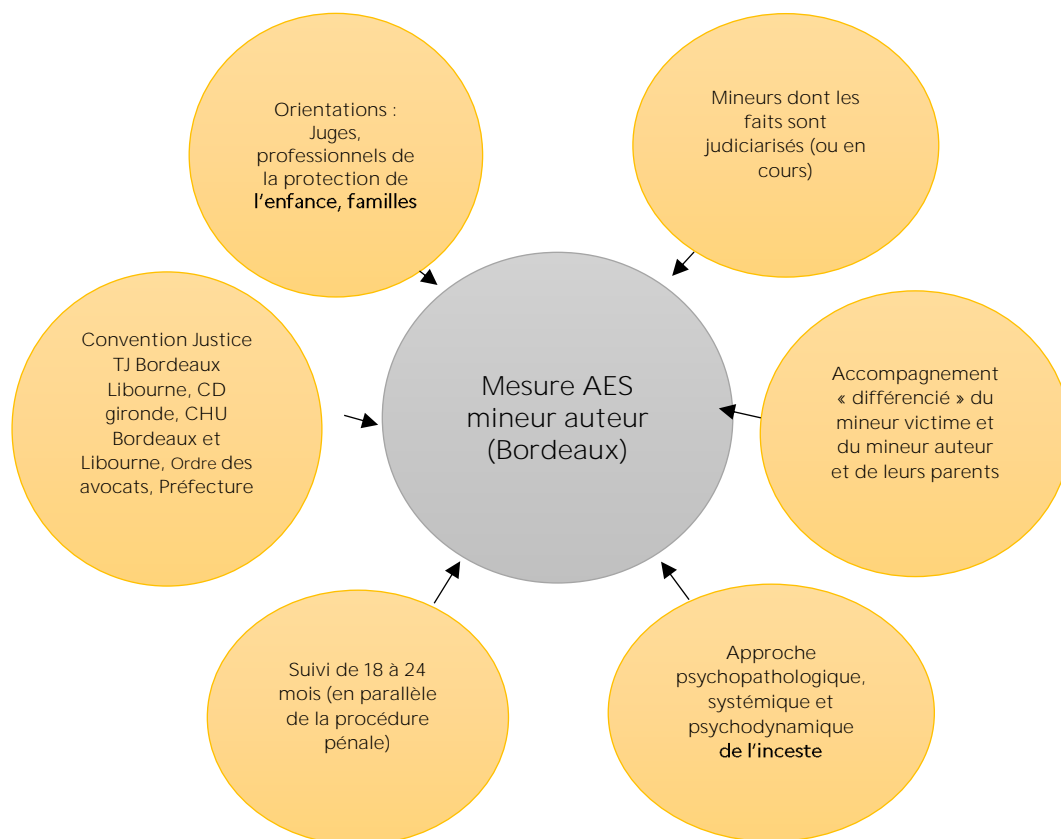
Orientations : Juges, professionnels de la protection de l'enfance, familles

Mineurs dont les faits sont judiciarisés (ou en cours)

Convention Justice TJ Bordeaux Libourne, CD gironde, CHU Bordeaux et Libourne, Ordre des avocats, Préfecture

Mesure AES mineur auteur (Bordeaux)

Accompagnement « différencié » du mineur victime et du mineur auteur et de leurs parents

Suivi de 18 à 24 mois (en parallèle de la procédure pénale)

Approche psychopathologique, systémique et psychodynamique de l'inceste